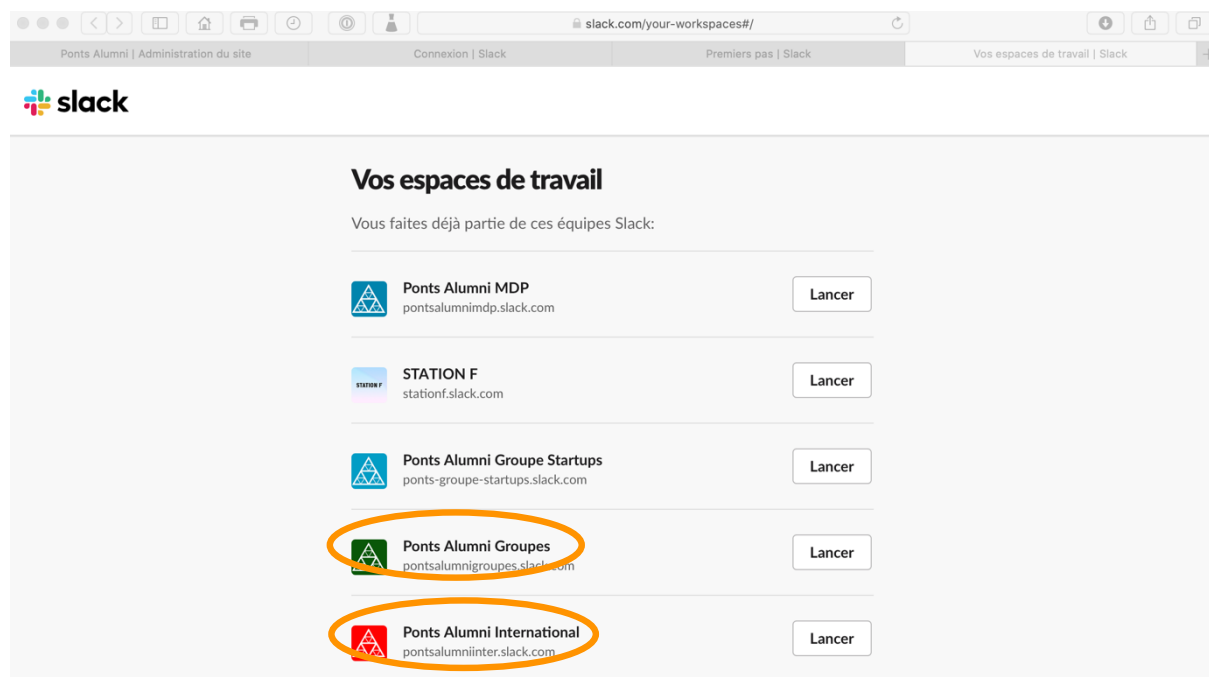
slack.com/your-workspaces#/

Ponts Alumni | Administration du site

Connexion | Slack

Premiers pas | Slack

Vos espaces de travail | Slack

slack

Vos espaces de travail

Vous faites déjà partie de ces équipes Slack:

Ponts Alumni MDP
pontsalumnimdp.slack.com
Lancer

STATION F
STATION F
stationf.slack.com
Lancer

Ponts Alumni Groupe Startups
ponts-groupe-startups.slack.com
Lancer

Ponts Alumni Groupes
pontsalumnigroupes.slack.com
Lancer

Ponts Alumni International
pontsalumniinter.slack.com
Lancer